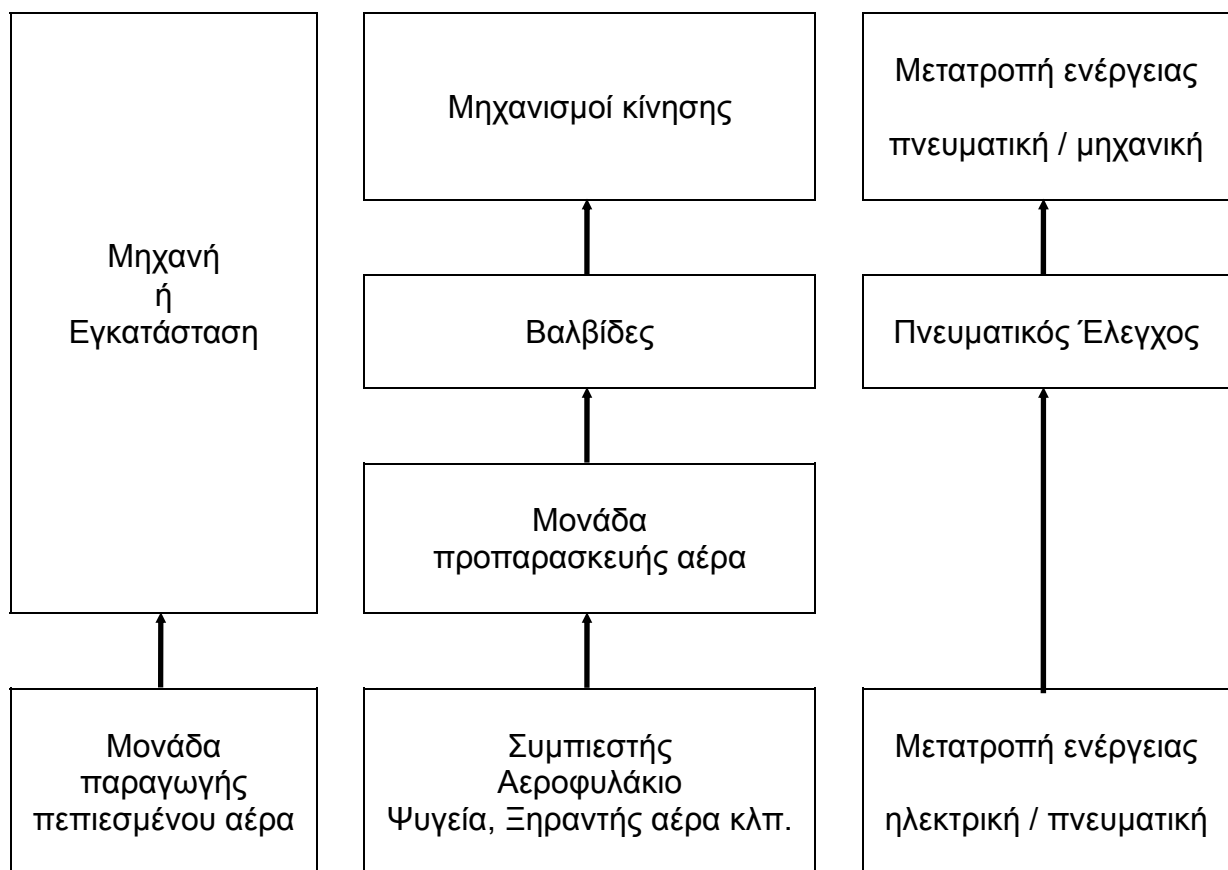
Μηχανή
ή
Εγκατάσταση

Μηχανισμοί κίνησης

Μετατροπή ενέργειας
πνευματική / μηχανική

Βαλβίδες

Πνευματικός Έλεγχος

Μονάδα
προπαρασκευής αέρα

Μονάδα
παραγωγής
πεπιεσμένου αέρα

Συμπιεστής
Αεροφυλάκιο
Ψυγεία, Ξηραντής αέρα κλπ.

Μετατροπή ενέργειας
ηλεκτρική / πνευματική